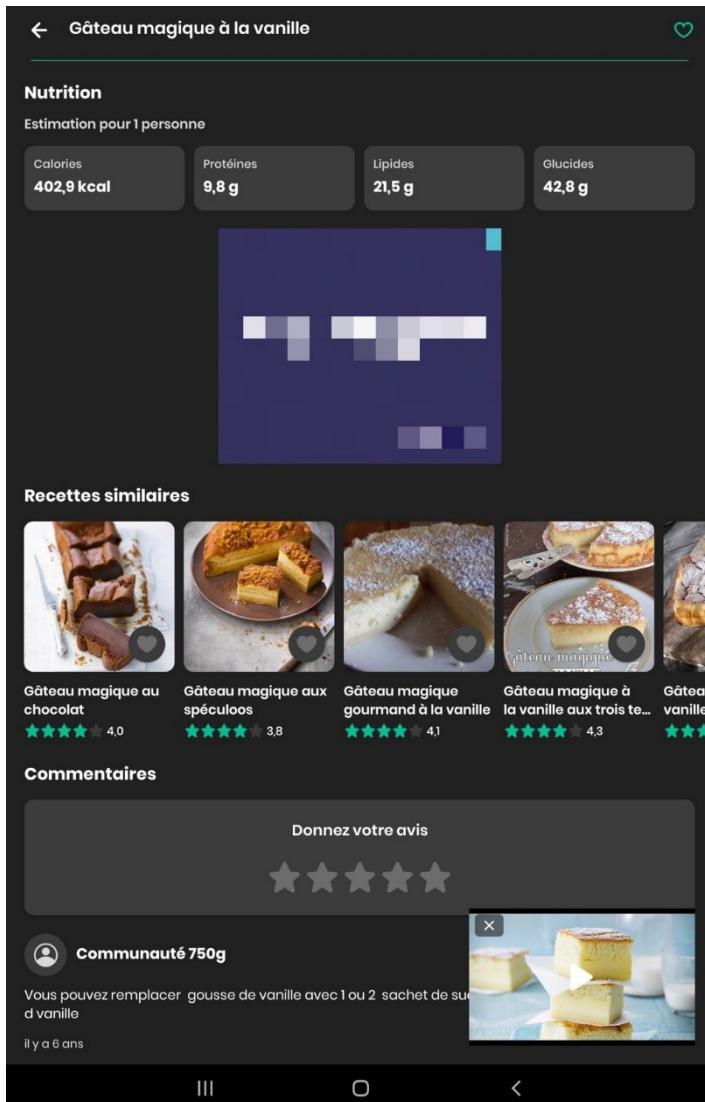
← Gâteau magique à la vanille

Nutrition

Estimation pour 1 personne

| Calories | Protéines | Lipides | Glucides |
|---|---|---|---|
| 402,9 kcal | 9,8 g | 21,5 g | 42,8 g |

Recettes similaires

Gâteau magique au chocolat
4,0

Gâteau magique aux spéculoos
3,8

Gâteau magique gourmand à la vanille
4,1

Gâteau magique à la vanille aux trois te...
4,3

Gâtea vanille

Gâteau magique

Commentaires

Donnez votre avis

Communauté 750g

Vous pouvez remplacer gousse de vanille avec 1 ou 2 sachet de suc d vanille

il y a 6 ans